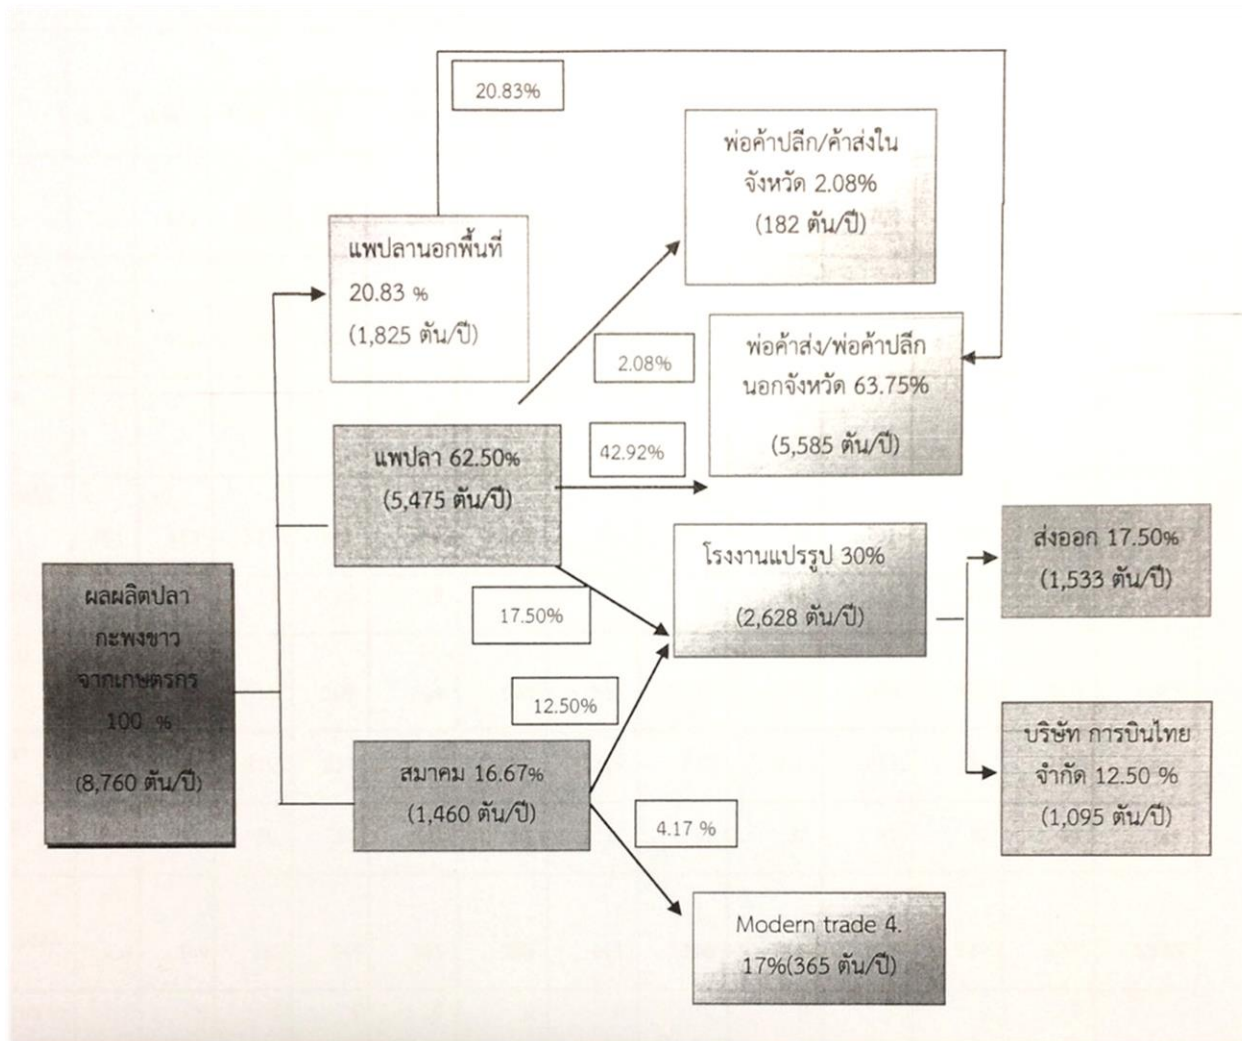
ผลผลิตปลากะพงขาวจากเกษตรกร 100 %
(8,760 ตัน/ปี)

แพปลานอกพื้นที่
20.83 %
(1,825 ตัน/ปี)

20.83%

แพปลา 62.50%
(5,475 ตัน/ปี)

สมาคม 16.67%
(1,460 ตัน/ปี)

พ่อค้าปลีก/ค้าส่งใน จังหวัด 2.08%
(182 ตัน/ปี)

2.08%

พ่อค้าส่ง/พ่อค้าปลีก นอกจังหวัด 63.75%
(5,585 ตัน/ปี)

42.92%

17.50%

โรงงานแปรรูป 30%
(2,628 ตัน/ปี)

12.50%

4.17 %

Modern trade 4. 17%(365 ตัน/ปี)

ส่งออก 17.50%
(1,533 ตัน/ปี)

บริษัท การบินไทย จำกัด 12.50 %
(1,095 ตัน/ปี)